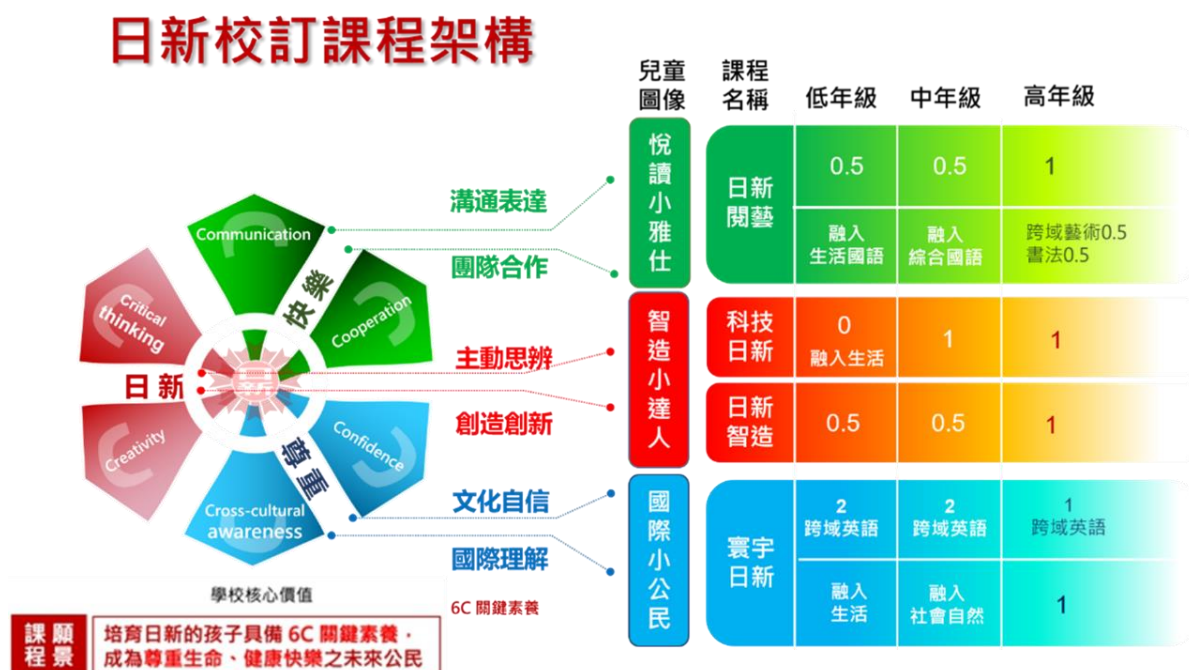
日新校訂課程架構

Communication
Cooperation
快樂
Critical thinking
日新
Creativity
Confidence
尊重
Cross-cultural awareness

溝通表達
團隊合作
主動思辨
創造創新
文化自信
國際理解

學校核心價值
6C 關鍵素養

課程願景
培育日新的孩子具備 6C 關鍵素養，成為尊重生命、健康快樂之未來公民

| 兒童圖像 | 課程名稱 | 低年級 | 中年級 | 高年級 |
|---|---|---|---|---|
| 悅讀小雅仕 | 日新閱藝 | 0.5 | 0.5 | 1 |
| | | 融入生活國語 | 融入綜合國語 | 跨域藝術0.5 書法0.5 |
| 智造小達人 | 科技日新 | 0 融入生活 | 1 | 1 |
| | 日新智造 | 0.5 | 0.5 | 1 |
| 國際小公民 | 寰宇日新 | 2 跨域英語 | 2 跨域英語 | 1 跨域英語 |
| | | 融入生活 | 融入社會自然 | 1 |